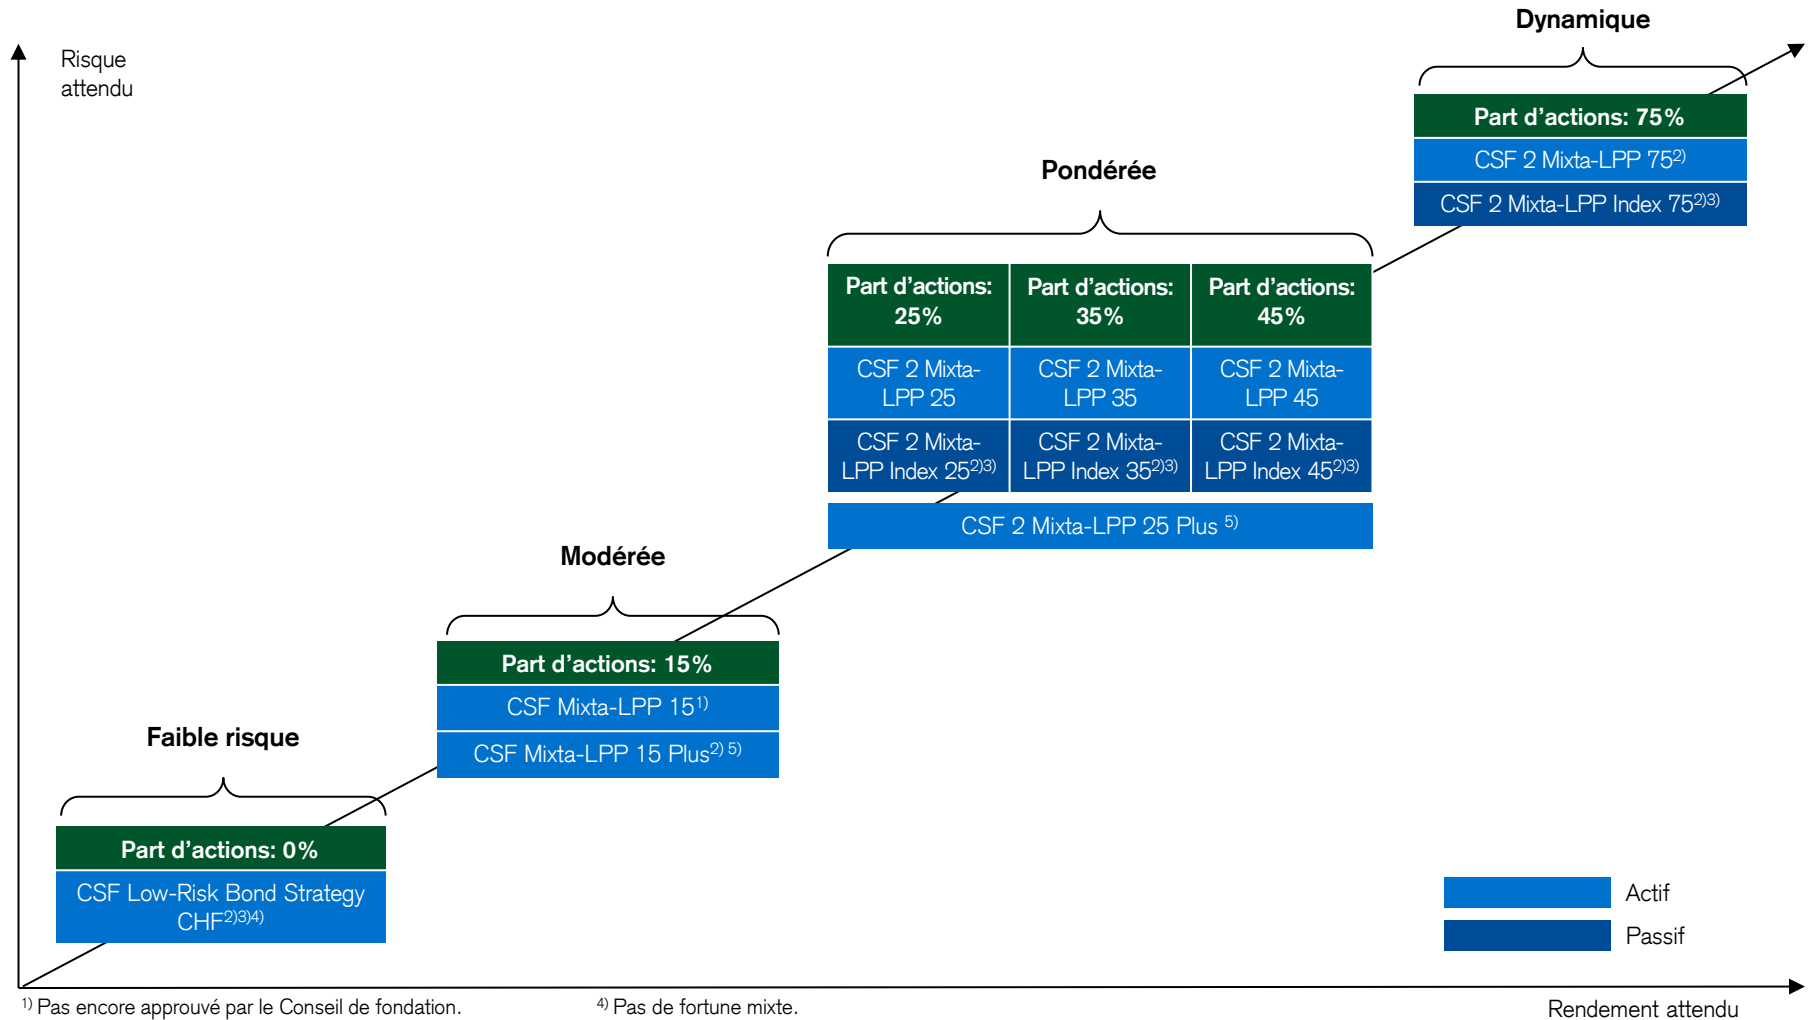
Risque attendu

Dynamique

Part d’actions: 75%

CSF 2 Mixta-LPP 75$^{2)}$

CSF 2 Mixta-LPP Index 75$^{2)3)}$

Pondérée

| Part d’actions: 25% | Part d’actions: 35% | Part d’actions: 45% |
|---|---|---|
| CSF 2 Mixta-LPP 25 | CSF 2 Mixta-LPP 35 | CSF 2 Mixta-LPP 45 |
| CSF 2 Mixta-LPP Index 25$^{2)3)}$ | CSF 2 Mixta-LPP Index 35$^{2)3)}$ | CSF 2 Mixta-LPP Index 45$^{2)3)}$ |

CSF 2 Mixta-LPP 25 Plus $^{5)}$

Modérée

Part d’actions: 15%

CSF Mixta-LPP 15$^{1)}$

CSF Mixta-LPP 15 Plus$^{2) 5)}$

Faible risque

Part d’actions: 0%

CSF Low-Risk Bond Strategy CHF$^{2)3)4)}$

Actif

Passif

$^{1)}$ Pas encore approuvé par le Conseil de fondation.

$^{4)}$ Pas de fortune mixte.

Rendement attendu